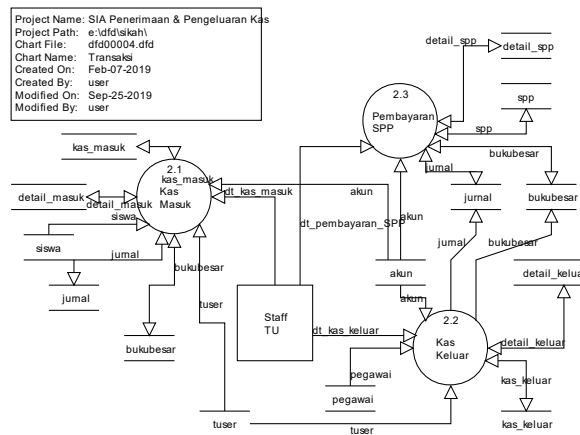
Project Name: SIA Penerimaan & Pengeluaran Kas
Project Path: e:\dfd\sikah\
Chart File: dfd00004.dfd
Chart Name: Transaksi
Created On: Feb-07-2019
Created By: user
Modified On: Sep-25-2019
Modified By: user

kas_masuk
2.1
Kas
Masuk
kas_masuk
detail_masuk
detail_masuk
siswa
siswa
jurnal
jurnal
bukubesar
bukubesar
tuser
tuser
dt_kas_masuk
Staff
TU
dt_pembayaran_SPP
akun
akun
akun
akun
detail_spp
detail_spp
2.3
Pembayaran
SPP
spp
spp
jurnal
bukubesar
jurnal
bukubesar
jurnal
bukubesar
dt_kas_keluar
2.2
Kas
Keluar
pegawai
pegawai
detail_keluar
detail_keluar
kas_keluar
kas_keluar
tuser